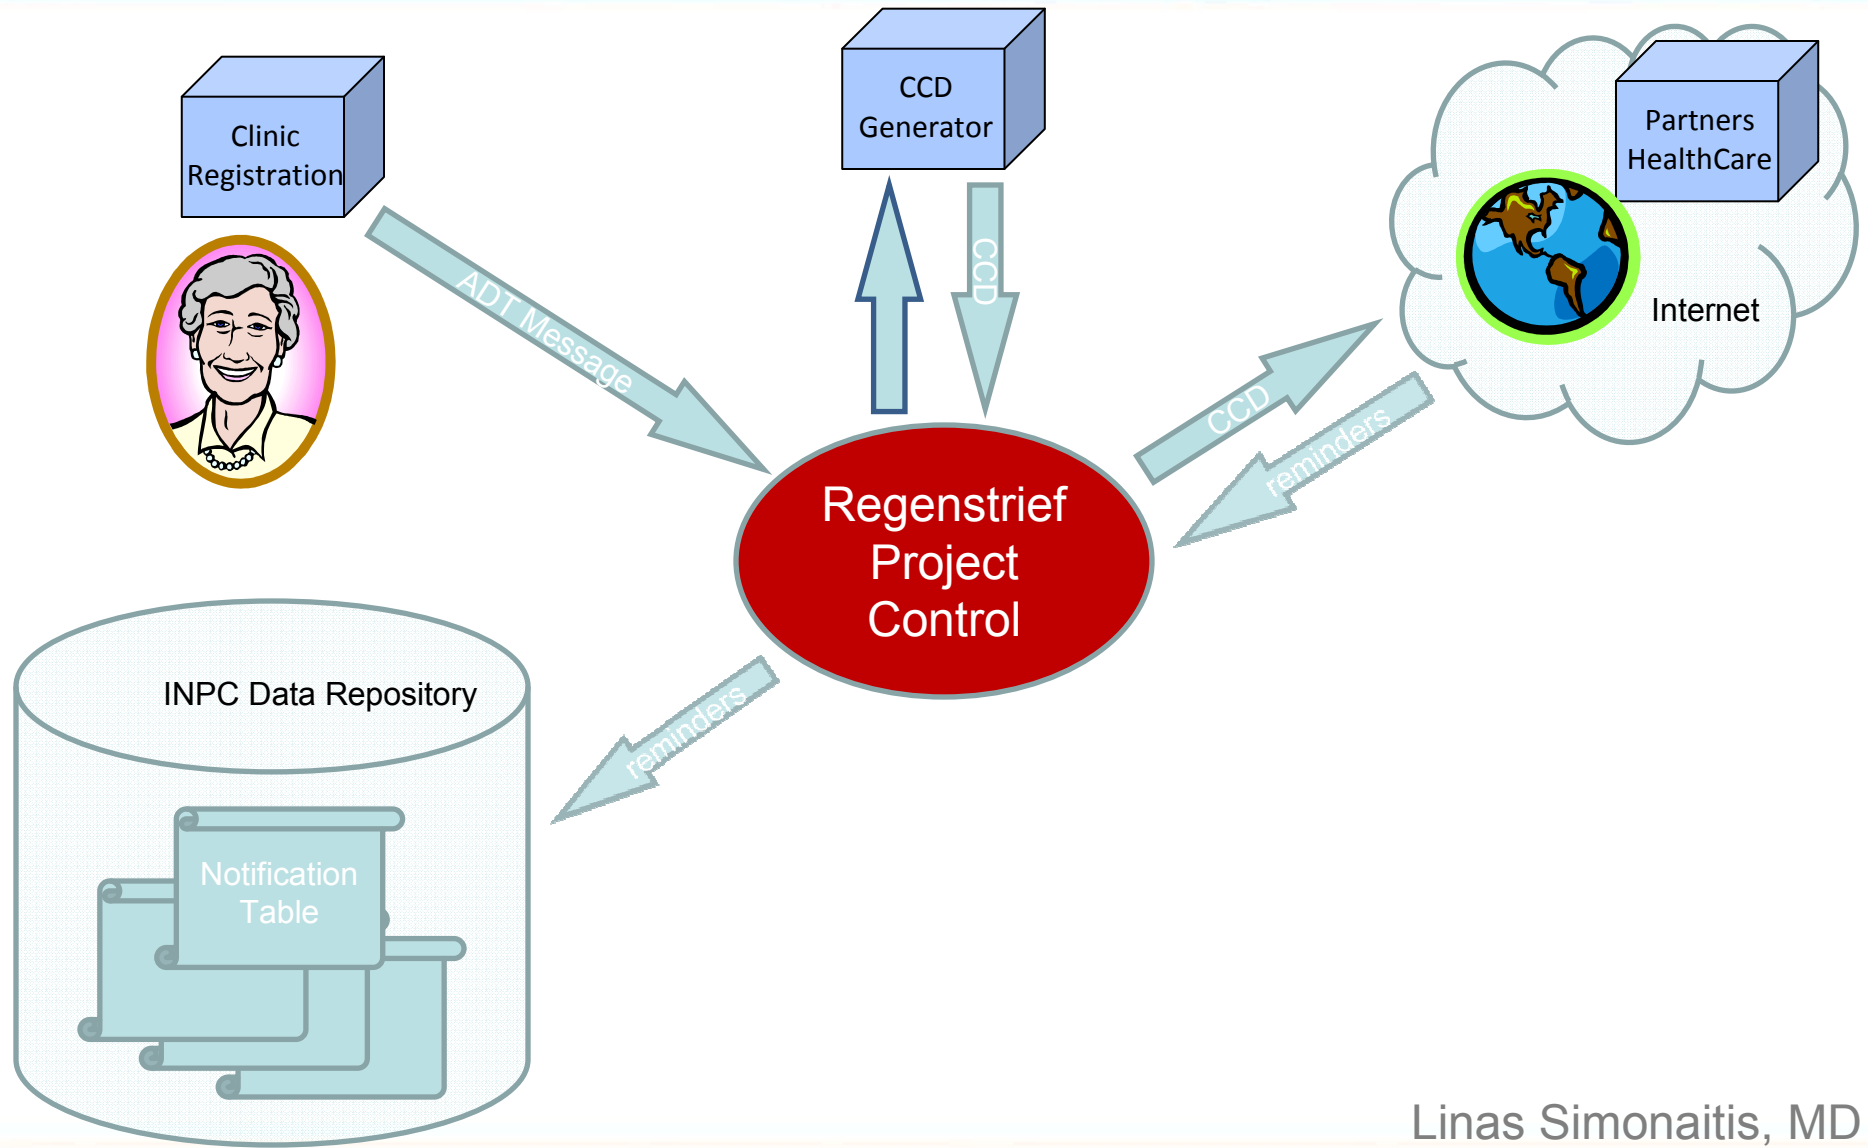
Clinic Registration

ADT Message

CCD Generator

CCD

Partners HealthCare

Internet

CCD

reminders

Regenstrief Project Control

INPC Data Repository

reminders

Notification Table

Linas Simonaitis, MD